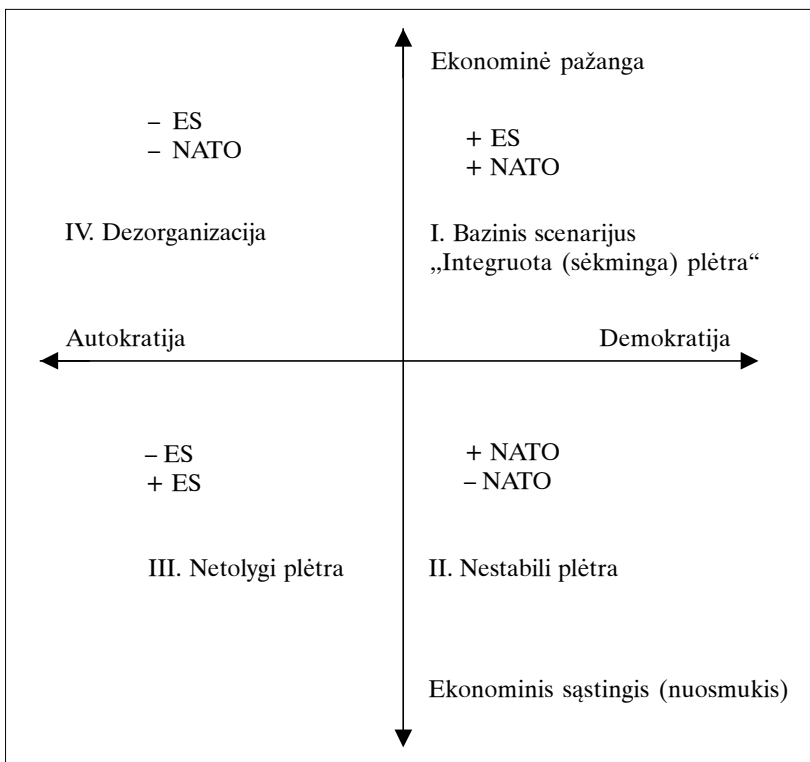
Ekonominė pažanga

– ES
– NATO

+ ES
+ NATO

IV. Dezorganizacija

I. Bazinis scenarijus
„Integruota (sėkminga) plėtra“

Autokratija

Demokratija

– ES
+ ES

+ NATO
– NATO

III. Netolygi plėtra

II. Nestabili plėtra

Ekonominis sąstingis (nuosmukis)